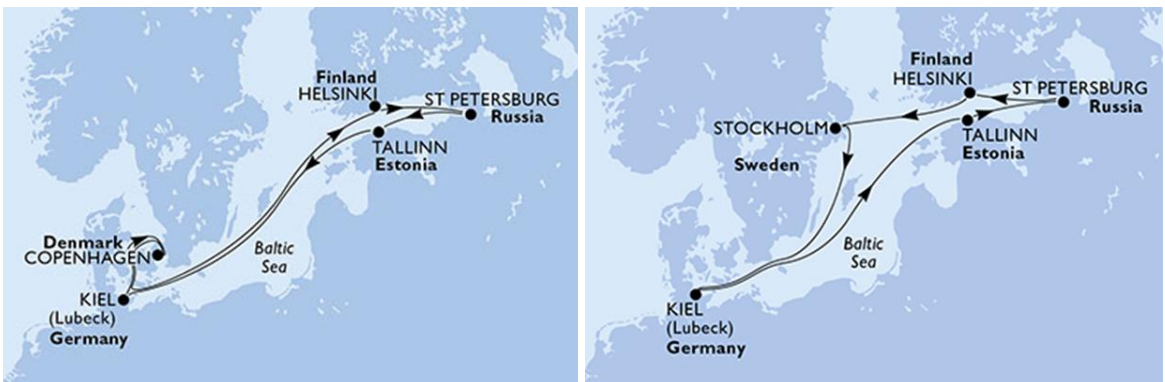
Finland
HELSINKI
ST PETERSBURG
Russia
TALLINN
Estonia
Denmark
COPENHAGEN
Baltic Sea
KIEL
(Lubeck)
Germany

Finland
HELSINKI
ST PETERSBURG
Russia
STOCKHOLM
TALLINN
Estonia
Sweden
Baltic Sea
KIEL
(Lubeck)
Germany